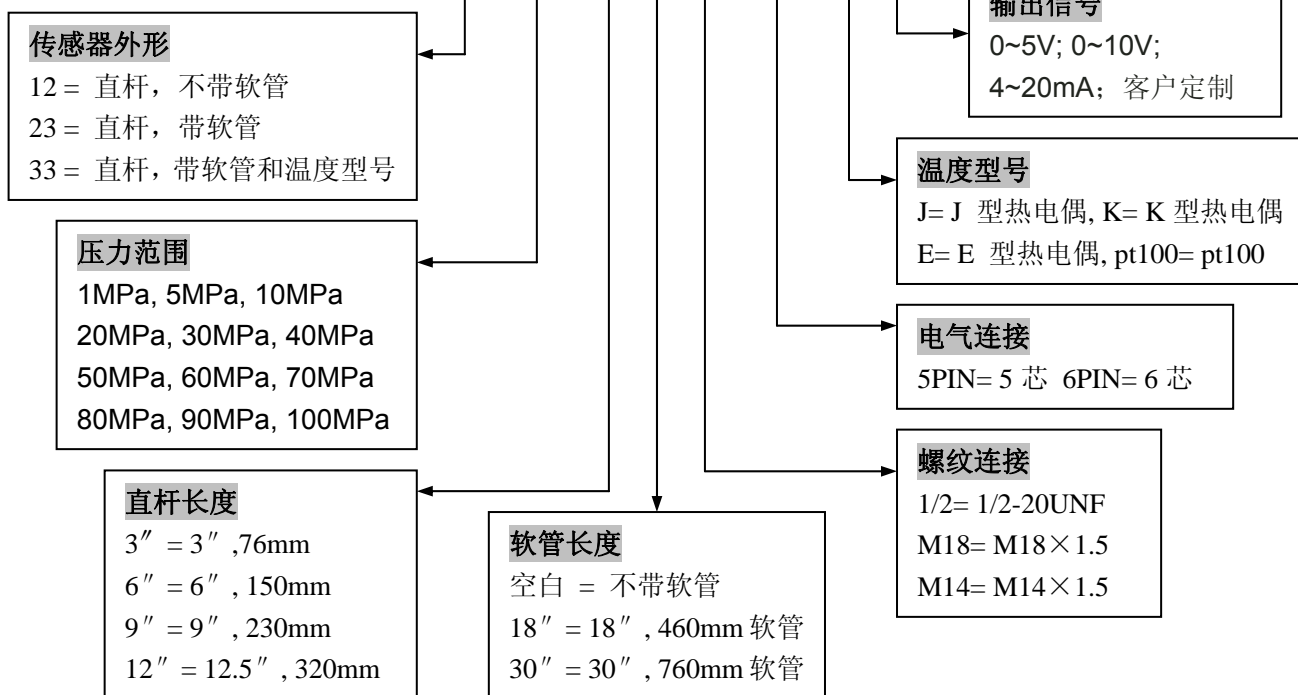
传感器外形
12 = 直杆，不带软管
23 = 直杆，带软管
33 = 直杆，带软管和温度型号

压力范围
1MPa, 5MPa, 10MPa
20MPa, 30MPa, 40MPa
50MPa, 60MPa, 70MPa
80MPa, 90MPa, 100MPa

直杆长度
3″ = 3″ ,76mm
6″ = 6″ , 150mm
9″ = 9″ , 230mm
12″ = 12.5″ , 320mm

软管长度
空白 = 不带软管
18″ = 18″ , 460mm 软管
30″ = 30″ , 760mm 软管

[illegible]
0~5V; 0~10V;
4~20mA；客户定制

温度型号
J= J 型热电偶, K= K 型热电偶
E= E 型热电偶, pt100= pt100

电气连接
5PIN= 5 芯 6PIN= 6 芯

螺纹连接
1/2= 1/2-20UNF
M18= M18×1.5
M14= M14×1.5